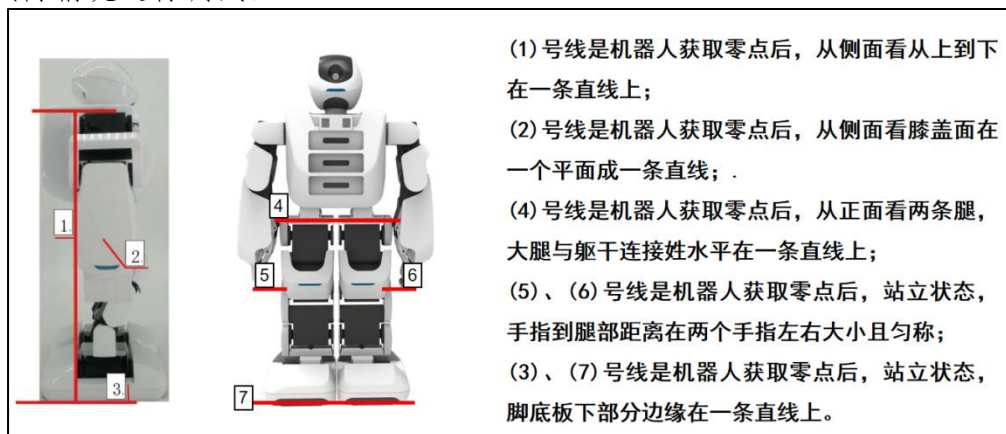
1.
2.
3.
4
5
6
7

(1) 号线是机器人获取零点后，从侧面看从上到下在一条直线上；

(2) 号线是机器人获取零点后，从侧面看膝盖面在一个平面成一条直线；.

(4) 号线是机器人获取零点后，从正面看两条腿，大腿与躯干连接姓水平在一条直线上；

(5)、(6) 号线是机器人获取零点后，站立状态，手指到腿部距离在两个手指左右大小且匀称；

(3)、(7) 号线是机器人获取零点后，站立状态，脚底板下部分边缘在一条直线上。